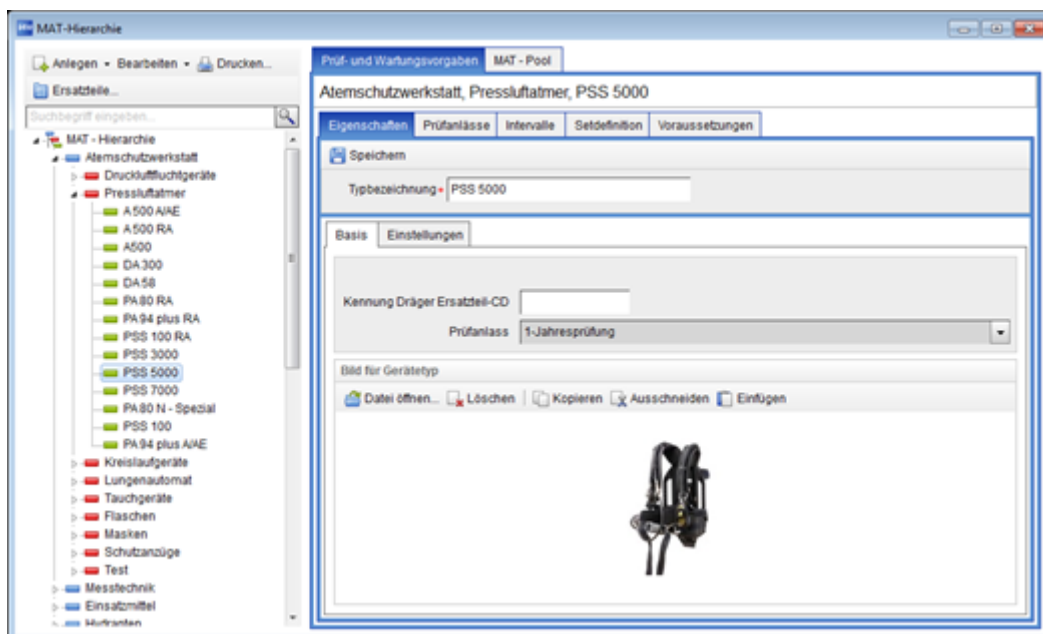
MAT-Hierarchie

Anlegen ▾ Bearbeiten ▾ Drucken...

Ersatzteile...

Suchbegriff eingeben...

MAT - Hierarchie
Atemschutzwerkstatt
Druckluftfluchtgeräte
Pressluftatmer
A500 A/AE
A500 RA
A500
DA 300
DA 58
PA 80 RA
PA 94 plus RA
PSS 100 RA
PSS 3000
PSS 5000
PSS 7000
PA 80 N - Spezial
PSS 100
PA 94 plus A/AE
Kreislaufgeräte
Lungenautomat
Tauchgeräte
Flaschen
Masken
Schutzanzüge
Test
Messtechnik
Einsatzmittel
Hydranten

Prüf- und Wartungsvorgaben | MAT - Pool

Atemschutzwerkstatt, Pressluftatmer, PSS 5000

Eigenschaften | Prüfanlässe | Intervalle | Setdefinition | Voraussetzungen

Speichern

Typbezeichnung * PSS 5000

Basis | Einstellungen

Kennung Dräger Ersatzteil-CD

Prüfanlass 1-Jahresprüfung

Bild für Gerätetyp

Datei öffnen... Löschen | Kopieren Ausschneiden Einfügen